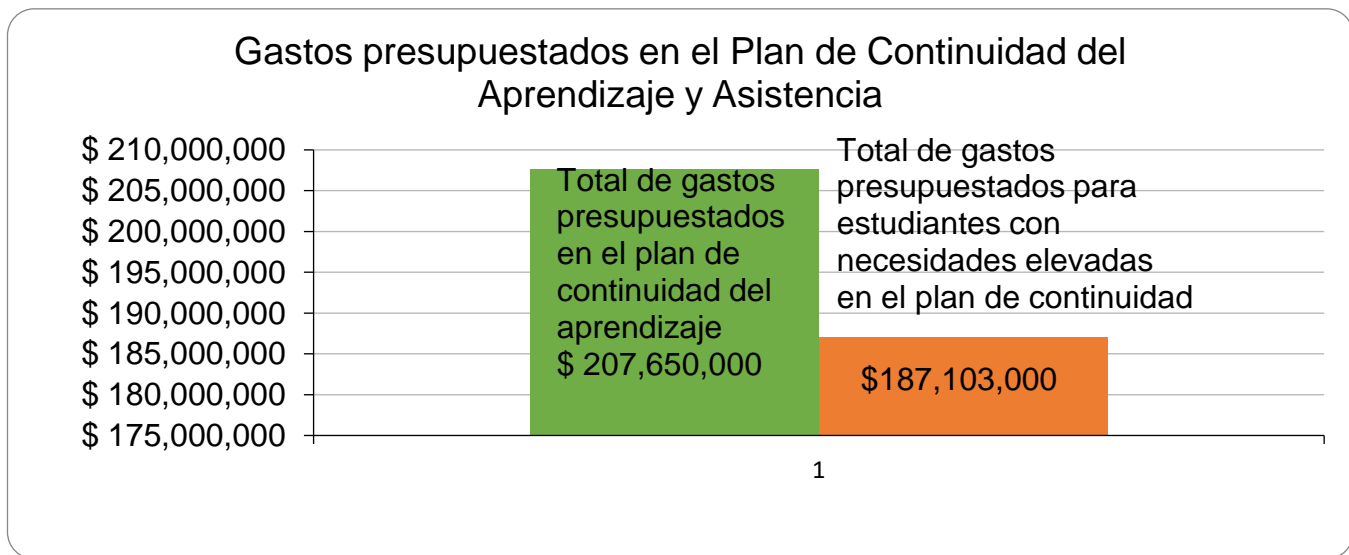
Gastos presupuestados en el Plan de Continuidad del Aprendizaje y Asistencia

$ 210,000,000
$ 205,000,000
$ 200,000,000
$ 195,000,000
$ 190,000,000
$ 185,000,000
$ 180,000,000
$ 175,000,000

Total de gastos presupuestados en el plan de continuidad del aprendizaje $ 207,650,000

Total de gastos presupuestados para estudiantes con necesidades elevadas en el plan de continuidad

$187,103,000

1